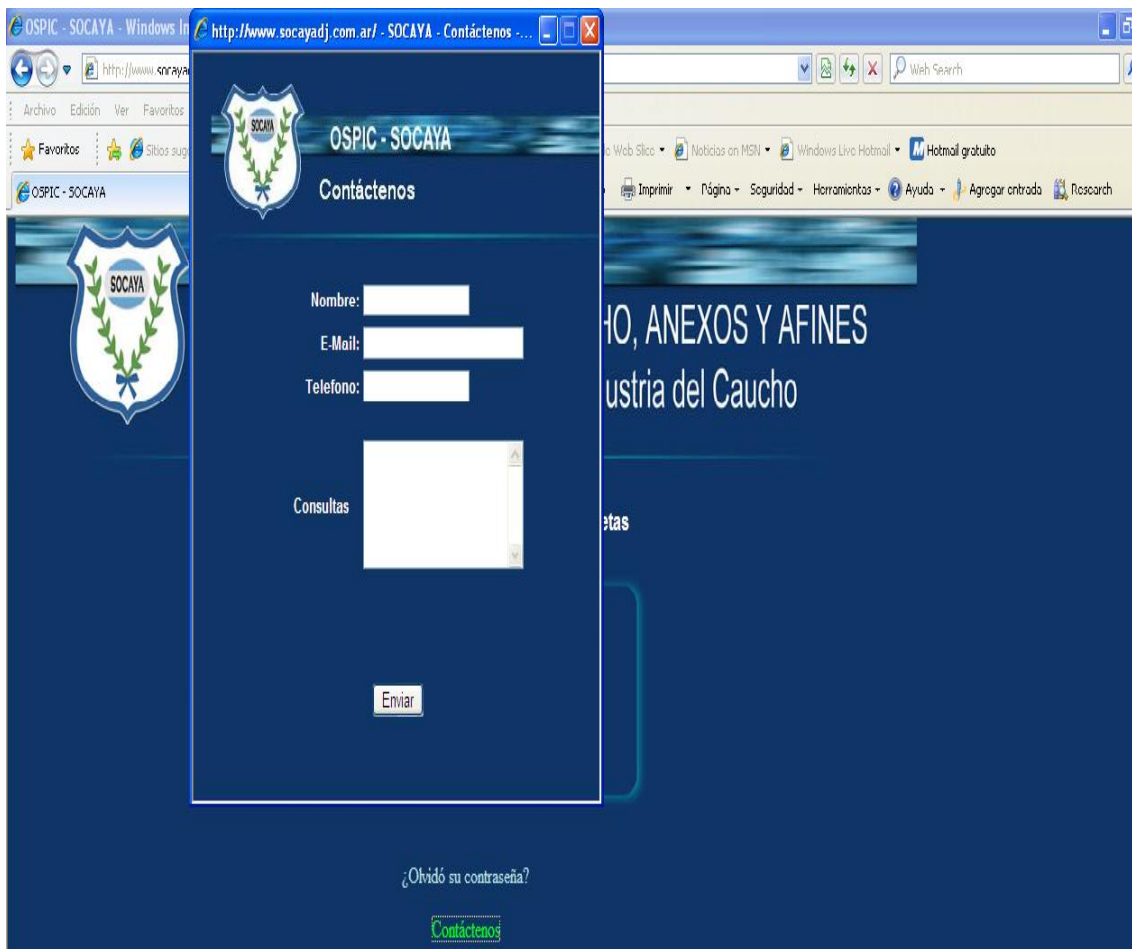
OSPIC - SOCAYA - Windows In

http://www.socayadj.com.ar/ - SOCAYA - Contáctenos -...

http://www.socaya

Web Search

Archivo Edición Ver Favoritos

Favoritos Sitios sug

Web Slice Noticias on MSN Windows Live Hotmail Hotmail gratuito

OSPIC - SOCAYA

Imprimir Página Seguridad Herramientas Ayuda Agregar entrada Research

SOCAYA

OSPIC - SOCAYA

Contáctenos

Nombre:

E-Mail:

Telefono:

Consultas

Enviar

HO, ANEXOS Y AFINES

ustria del Caucho

etas

¿Olvidó su contraseña?

Contáctenos